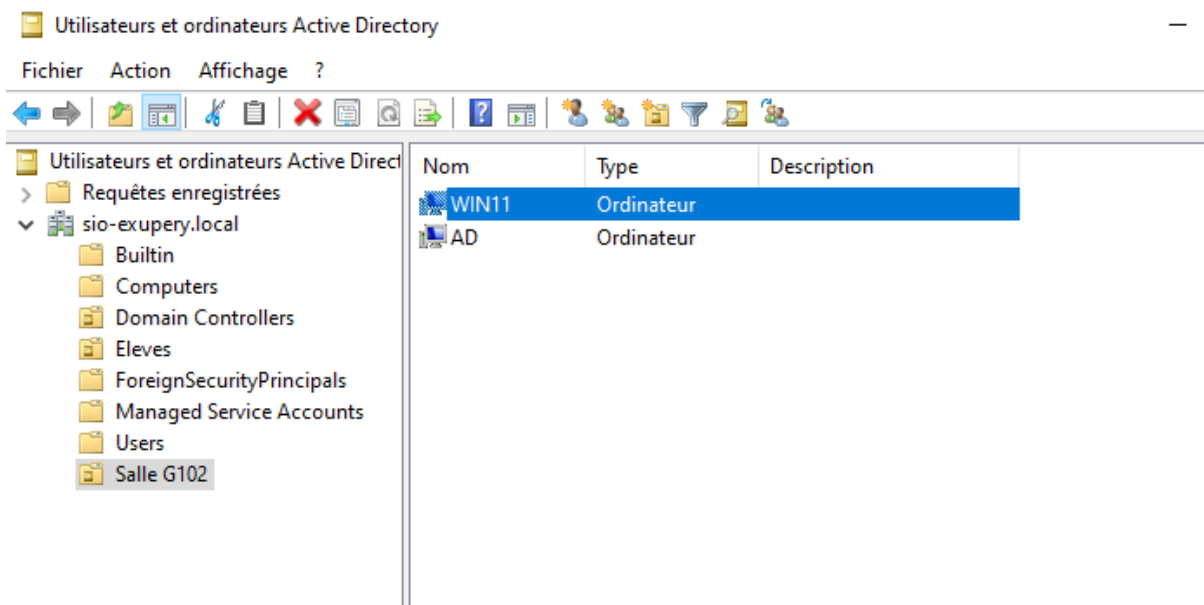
Utilisateurs et ordinateurs Active Directory

Fichier Action Affichage ?

Utilisateurs et ordinateurs Active Direct
Requêtes enregistrées
sio-exupery.local
Builtin
Computers
Domain Controllers
Eleves
ForeignSecurityPrincipals
Managed Service Accounts
Users
Salle G102

| Nom | Type | Description |
|---|---|---|
| WIN11 | Ordinateur | |
| AD | Ordinateur | |